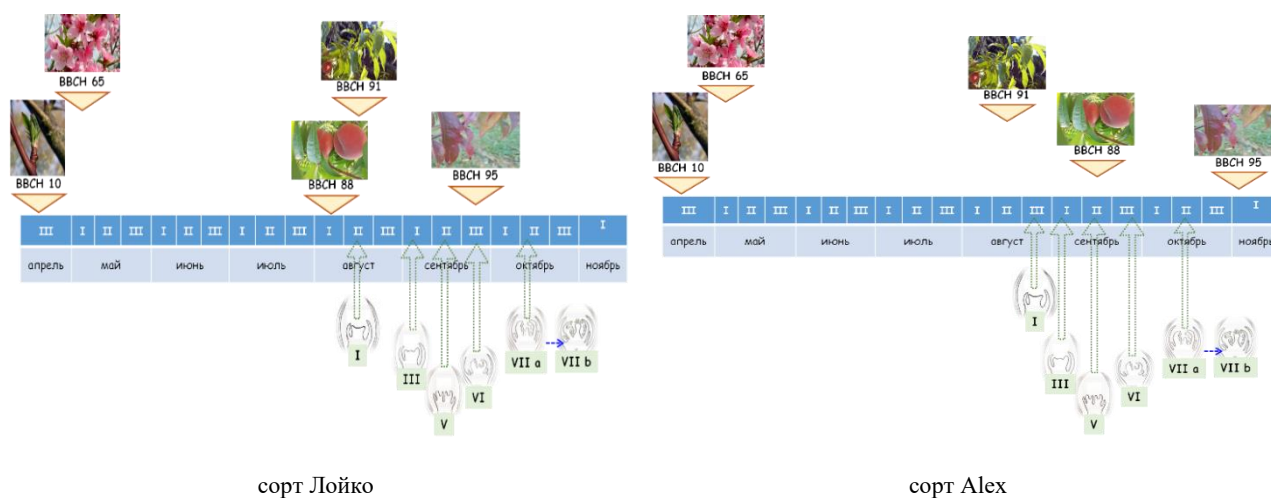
BBCH 65

BBCH 91

BBCH 10

BBCH 88

BBCH 95

| III | I | II | III | I | II | III | I | II | III | I | II | III | I | II | III | I | II | III | I |
|---|---|---|---|---|---|---|---|---|---|---|---|---|---|---|---|---|---|---|---|
| апрель | май | | | июнь | | | июль | | | август | | | сентябрь | | | октябрь | | | ноябрь |

I

III

V

VI

VII a

VII b

сорт Лойко

BBCH 65

BBCH 91

BBCH 10

BBCH 88

BBCH 95

| III | I | II | III | I | II | III | I | II | III | I | II | III | I | II | III | I | II | III | I |
|---|---|---|---|---|---|---|---|---|---|---|---|---|---|---|---|---|---|---|---|
| апрель | май | | | июнь | | | июль | | | август | | | сентябрь | | | октябрь | | | ноябрь |

I

III

V

VI

VII a

VII b

сорт Alex